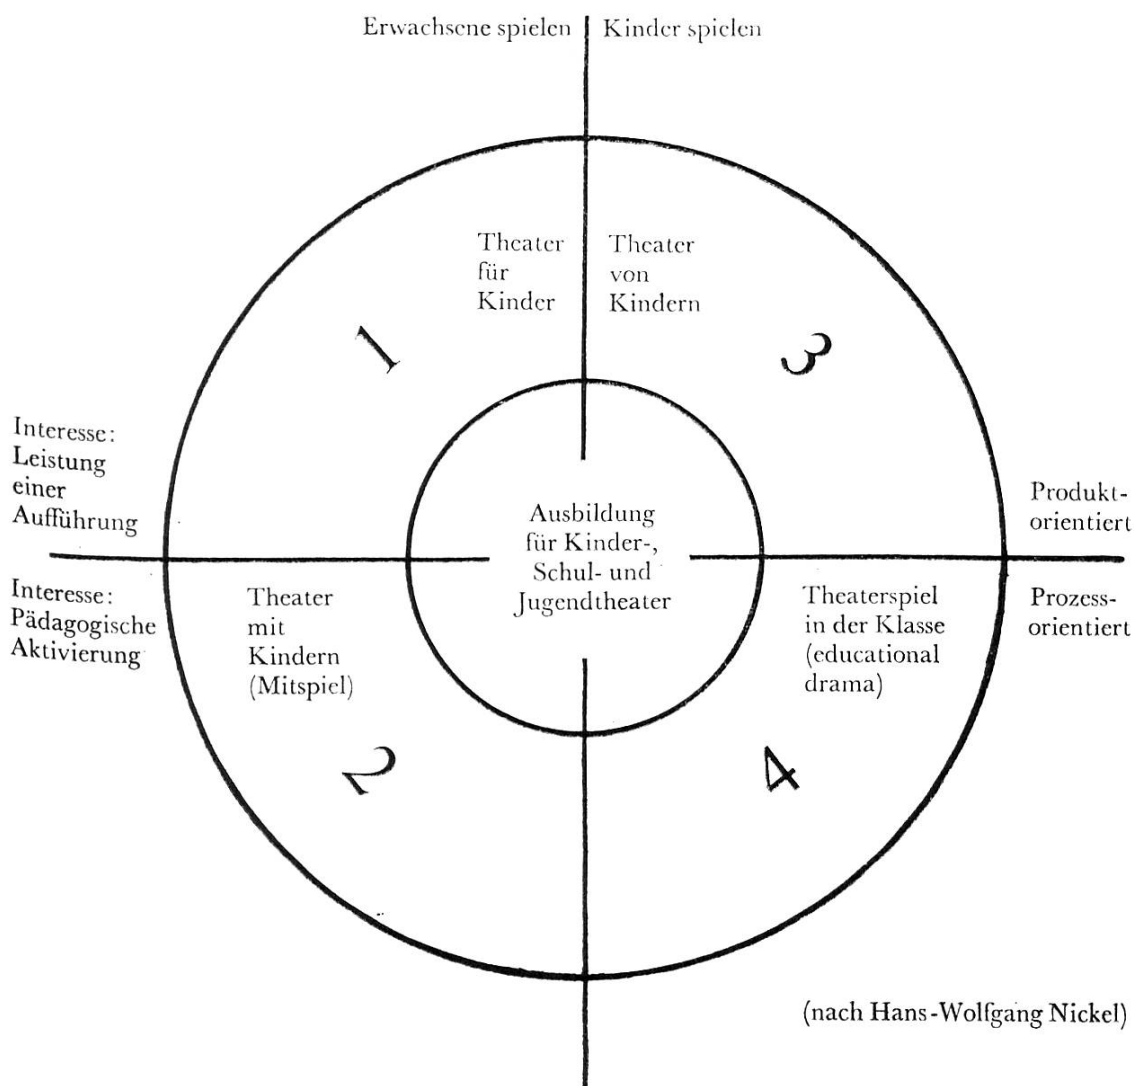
Erwachsene spielen | Kinder spielen

Theater für Kinder

Theater von Kindern

1

3

Interesse: Leistung einer Aufführung

Ausbildung für Kinder-, Schul- und Jugendtheater

Produkt-orientiert

Interesse: Pädagogische Aktivierung

Theater mit Kindern (Mitspiel)

Theaterspiel in der Klasse (educational drama)

Prozess-orientiert

2

4

(nach Hans-Wolfgang Nickel)